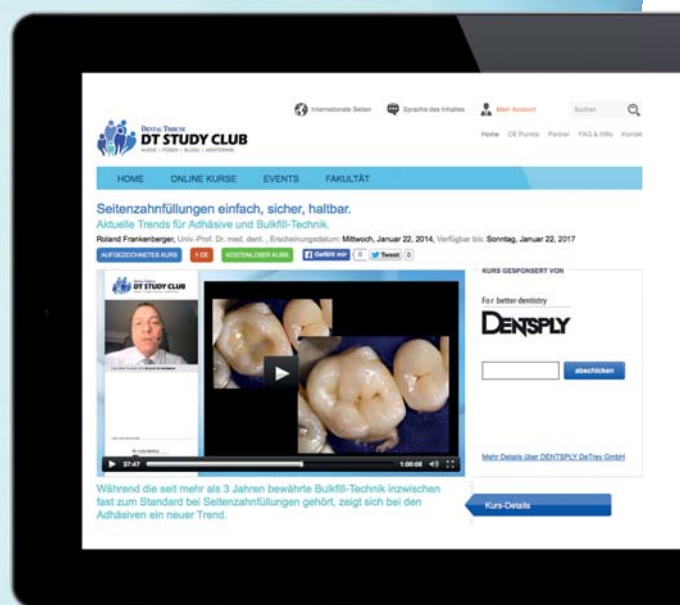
Internationale Seiten Sprache des Inhaltes Mein Account Suchen

DENTAL TRIBUNE
DT STUDY CLUB
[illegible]

Home CE Punkte Partner FAQ & Hilfe Kontakt

HOME ONLINE KURSE EVENTS FAKULTÄT

Seitenzahnfüllungen einfach, sicher, haltbar.
Aktuelle Trends für Adhäsive und Bulkfill-Technik.
Roland Frankenberger, Univ.-Prof. Dr. med. dent., Erscheinungsdatum: Mittwoch, Januar 22, 2014, Verfügbar bis: Sonntag, Januar 22, 2017

AUFGEZEICHNETES KURS 1 CE KOSTENLOSER KURS Gefällt mir 0 Tweet 0

DT STUDY CLUB

27:47 1:00:08

KURS GESPONSERT VON

For better dentistry
DENTSPLY

abschicken

Mehr Details über DENTSPLY DeTrey GmbH

Während die seit mehr als 3 Jahren bewährte Bulkfill-Technik inzwischen fast zum Standard bei Seitenzahnfüllungen gehört, zeigt sich bei den Adhäsiven ein neuer Trend.

Kurs-Details